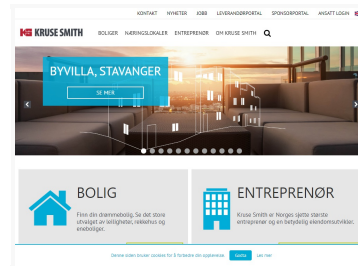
KONTAKT NYHETER JOBB LEVERANDØRPORTAL SPONSORPORTAL ANSATT LOGIN

KRUSE SMITH BOLIGER NÆRINGSLOKALER ENTREPRENØR OM KRUSE SMITH

BYVILLA, STAVANGER

SE MER

BOLIG

Finn din drømmebolig. Se det store utvalget av leiligheter, rekkehus og eneboliger.

ENTREPRENØR

Kruse Smith er Norges sjette største entreprenør og en betydelig eiendomsutvikler.

Denne siden bruker cookies for å forbedre din opplevelse Godta Les mer